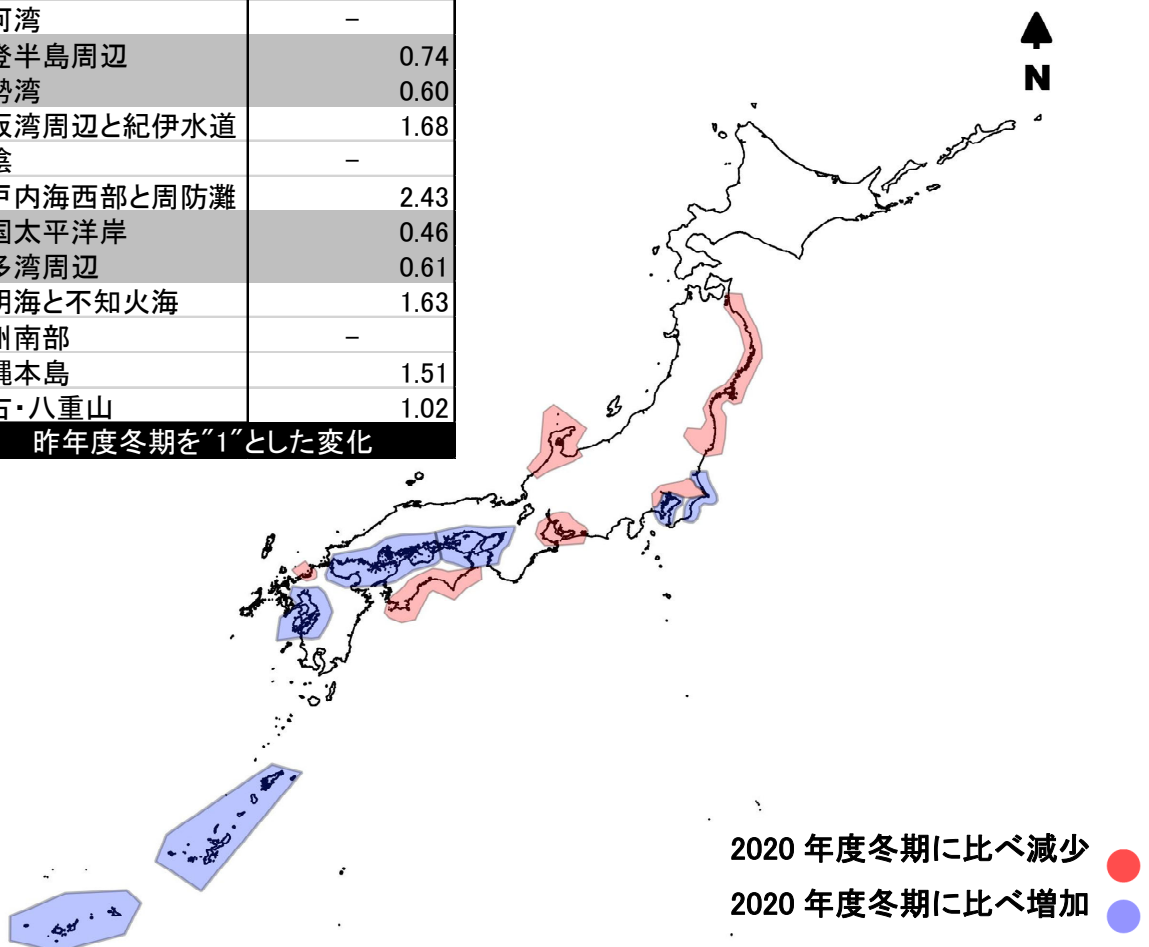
| | |
|---|---|
| 河湾 | – |
| 登半島周辺 | 0.74 |
| 勢湾 | 0.60 |
| 阪湾周辺と紀伊水道 | 1.68 |
| 陰 | – |
| 戸内海西部と周防灘 | 2.43 |
| 国太平洋岸 | 0.46 |
| 多湾周辺 | 0.61 |
| 明海と不知火海 | 1.63 |
| 州南部 | – |
| 縄本島 | 1.51 |
| 古・八重山 | 1.02 |

昨年度冬期を"1"とした変化

N

2020 年度冬期に比べ減少

2020 年度冬期に比べ増加